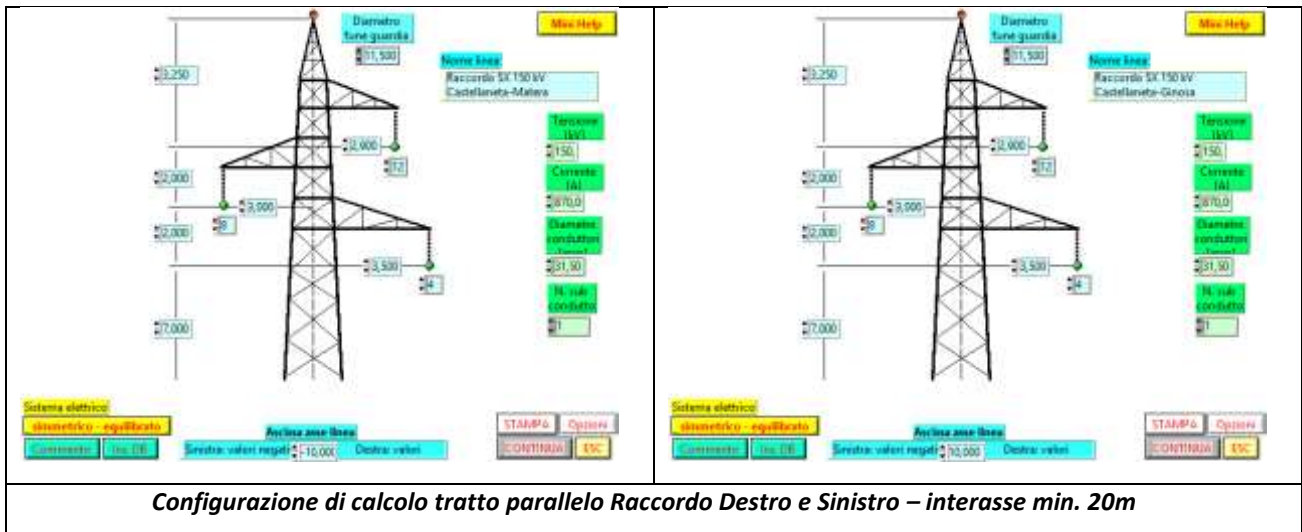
| Diametro fune guardia 11,500 Mini Help 3,250 Nome linea Raccordo SX 150 kV Castellaneta-Matera Tensione [kV] 150, 2,900 12 Corrente [A] 870,0 2,000 3,000 8 Diametro conduttori [mm] 2,000 31,50 3,500 4 N. sub conduttor 1 7,000 Sistema elettrico simmetrico - equilibrato Commento Ins. DB Ascissa asse linea Sinistra: valori negati -10,000 Destra: valori STAMPA Opzioni CONTINUA ESC | Diametro fune guardia 11,500 Mini Help 3,250 Nome linea Raccordo SX 150 kV Castellaneta-Ginosa Tensione [kV] 150, 2,900 12 Corrente [A] 870,0 2,000 3,000 8 Diametro conduttori [mm] 2,000 31,50 3,500 4 N. sub conduttor 1 7,000 Sistema elettrico simmetrico - equilibrato Commento Ins. DB Ascissa asse linea Sinistra: valori negati 10,000 Destra: valori STAMPA Opzioni CONTINUA ESC |
|---|---|

Configurazione di calcolo tratto parallelo Raccordo Destro e Sinistro – interasse min. 20m